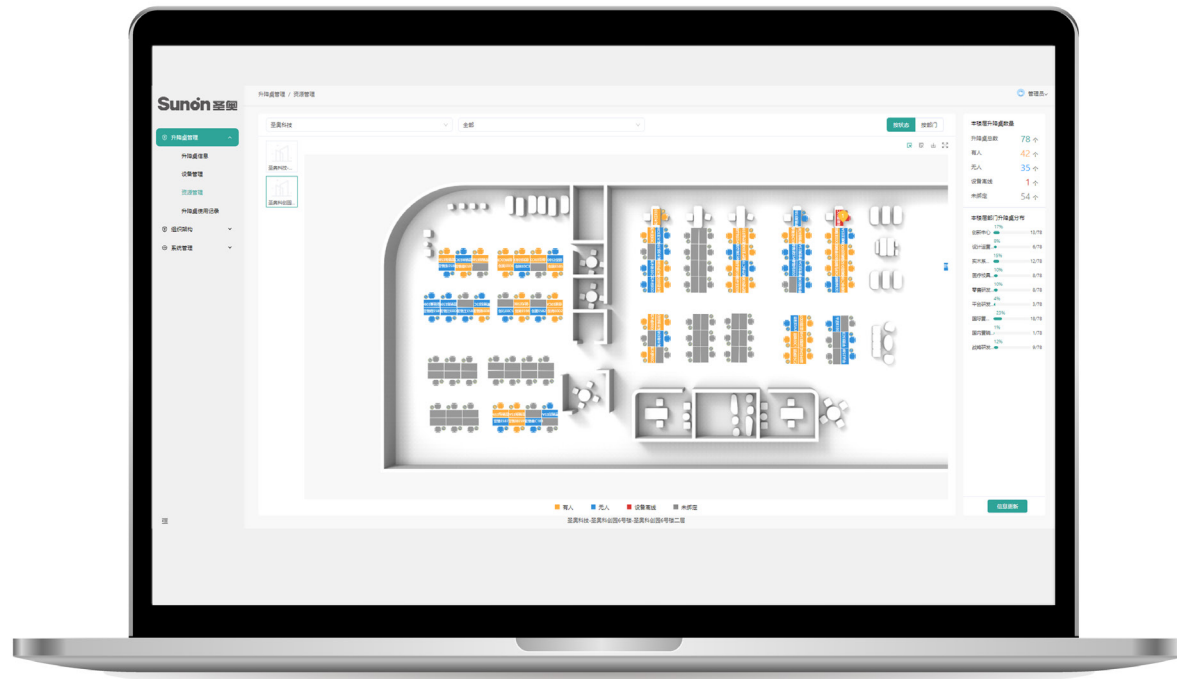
Sunon 圣奥

升降桌管理 / 资源管理

管理员

升降桌管理
升降桌信息
设备管理
资源管理
升降桌使用记录
组织架构
系统管理

圣奥科技
全部

按状态
按部门

本楼层升降桌数量
升降桌总数 78 个
有人 42 个
无人 35 个
设备离线 1 个
未绑定 54 个

本楼层部门升降桌分布
运营中心 17% 13/78
设计运营... 8% 6/78
实木家具... 15% 12/78
国内经典... 8% 6/78
零售研发... 10% 8/78
平台研发... 4% 3/78
国际营... 33% 10/78
国内营销... 1% 1/78
战略研发... 8% 6/78

信息更新

有人
无人
设备离线
未绑定

圣奥科技-圣奥科创园6号楼-圣奥科创园6号楼二层